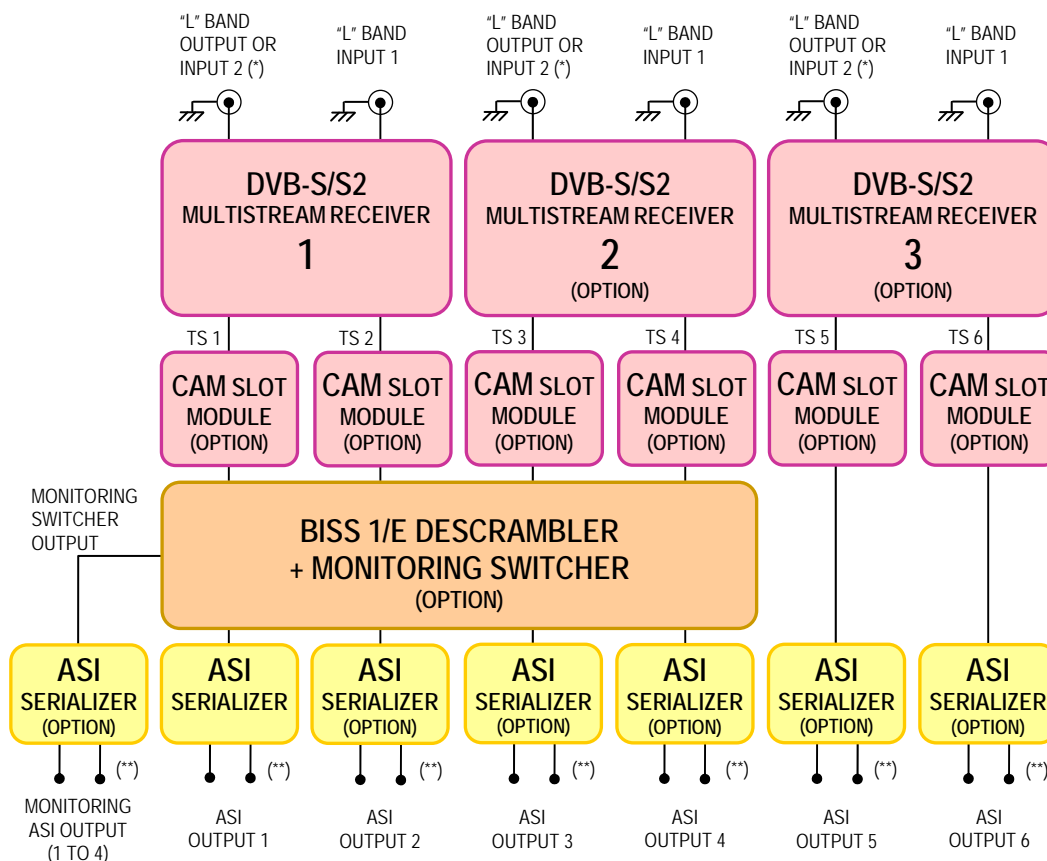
"L" BAND OUTPUT OR INPUT 2 (*)

"L" BAND INPUT 1

"L" BAND OUTPUT OR INPUT 2 (*)

"L" BAND INPUT 1

"L" BAND OUTPUT OR INPUT 2 (*)

"L" BAND INPUT 1

DVB-S/S2
MULTISTREAM RECEIVER
1

DVB-S/S2
MULTISTREAM RECEIVER
2
(OPTION)

DVB-S/S2
MULTISTREAM RECEIVER
3
(OPTION)

TS 1

TS 2

TS 3

TS 4

TS 5

TS 6

CAM SLOT MODULE (OPTION)

CAM SLOT MODULE (OPTION)

CAM SLOT MODULE (OPTION)

CAM SLOT MODULE (OPTION)

CAM SLOT MODULE (OPTION)

CAM SLOT MODULE (OPTION)

MONITORING SWITCHER OUTPUT

BISS 1/E DESCRAMBLER
+ MONITORING SWITCHER
(OPTION)

ASI SERIALIZER (OPTION)

ASI SERIALIZER

ASI SERIALIZER (OPTION)

ASI SERIALIZER (OPTION)

ASI SERIALIZER (OPTION)

ASI SERIALIZER (OPTION)

ASI SERIALIZER (OPTION)

(**)

(**)

(**)

(**)

(**)

(**)

(**)

MONITORING ASI OUTPUT (1 TO 4)

ASI OUTPUT 1

ASI OUTPUT 2

ASI OUTPUT 3

ASI OUTPUT 4

ASI OUTPUT 5

ASI OUTPUT 6